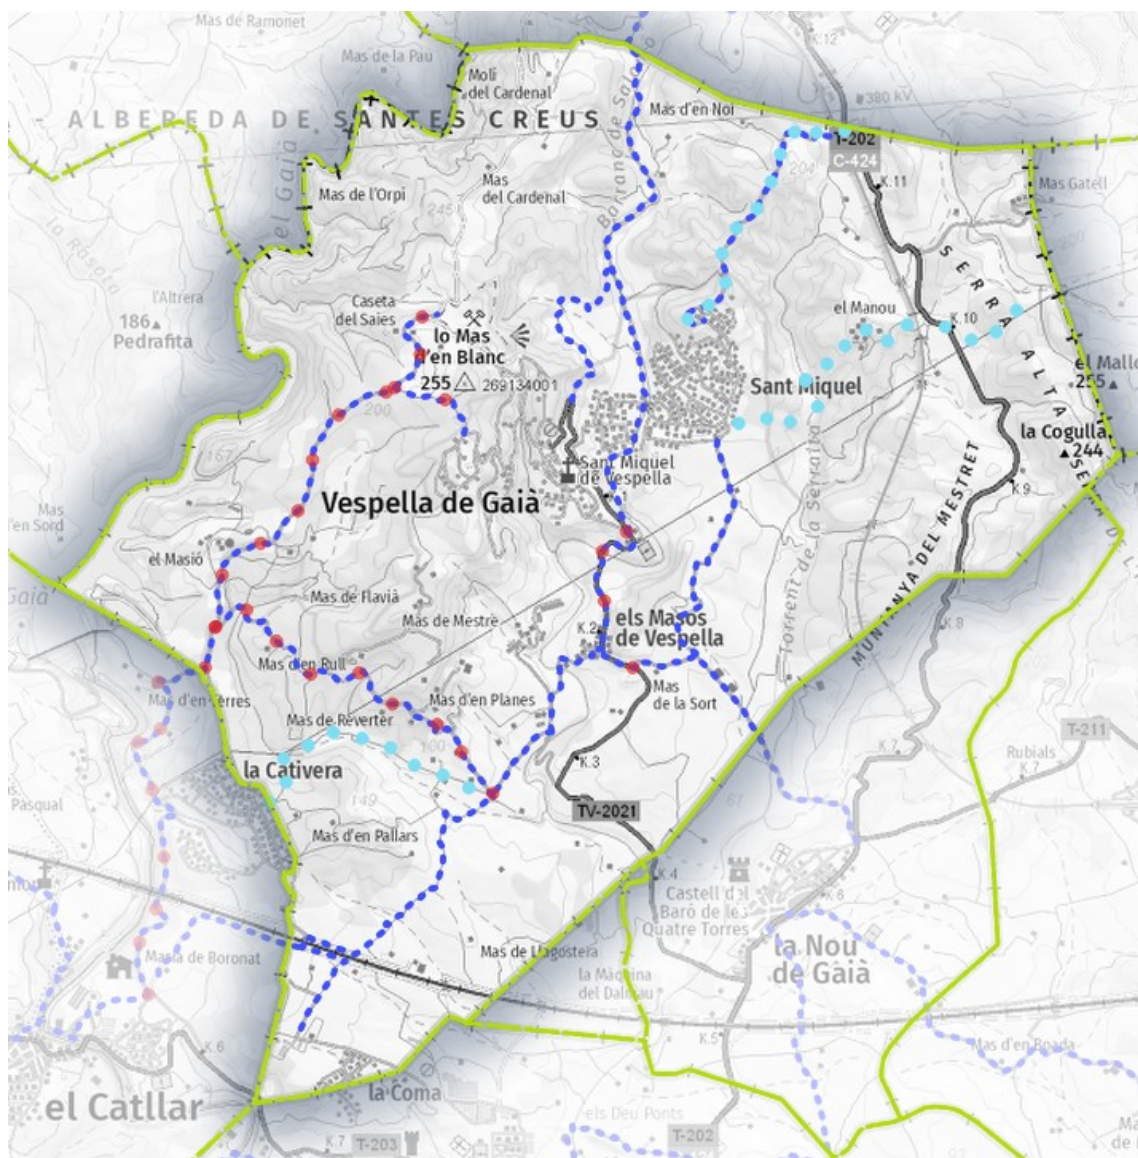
Mas de Ramonet
Mas de la Pau
Molí del Cardenal
K.12
Mas d'en Noi
380 kV
ALBEREDA DE SANTES CREUS
T-202
C-424
K.11
Mas Gatell
Mas de l'Orpí
Mas del Cardenal
245
204
Barranc de Sal
el Gaià
la Rasora
l'Altrera
186
Pedrafita
Caseta del Saies
lo Mas d'en Blanc
255
269134001
el Manou
K.10
SERRA ALTA
el Mallo
255
Sant Miquel
200
la Cogulla
244
167
Sant Miquel de Vespella
Vespella de Gaià
K.9
Mas d'en Sord
el Masió
Torrent de la Serrata
MUNTANYA DEL MESTRET
Gaià
Mas de Flavià
Mas de Mestre
K.2
els Masos de Vespella
K.8
Mas d'en Rull
Mas d'en Serres
Mas d'en Planes
Mas de la Sort
Mas de Reverter
100
K.7
T-211
Rubials
K.7
la Cativera
K.3
Pasqual
149
TV-2021
61
Mas d'en Pallars
K.4
Castell del Baró de les Quatre Torres
K.6
la Nou de Gaià
Masia de Boronat
Mas de Llagostera
la Màquina del Dalmau
K.5
Mas d'en Boada
K.6
el Catllar
la Coma
els Deu Ponts
K.7
T-203
T-202
Mas de l